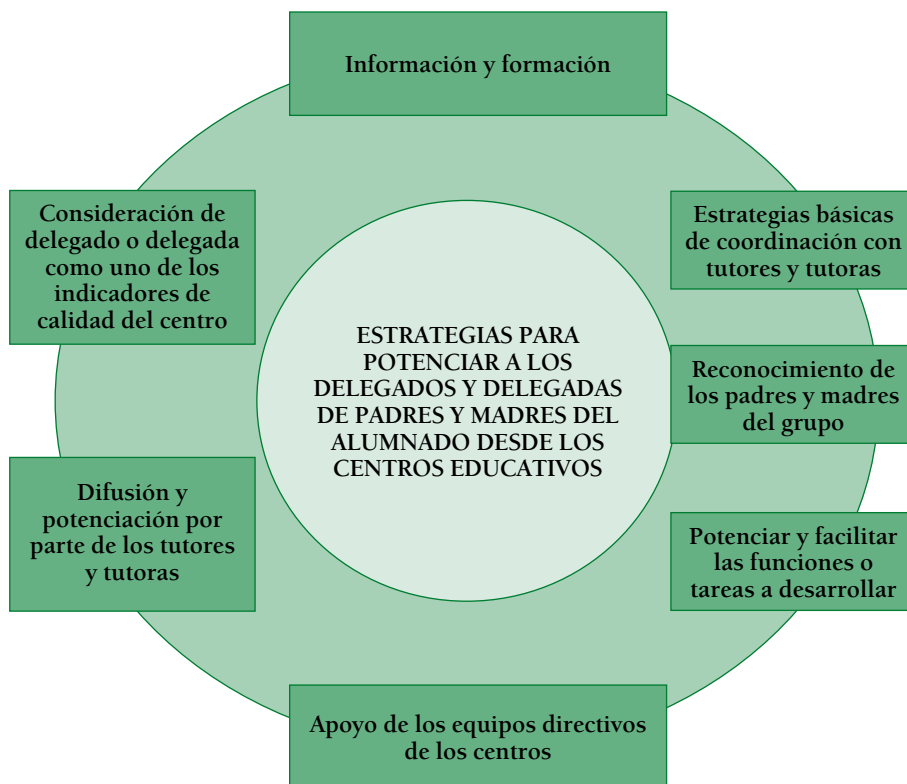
Información y formación

Consideración de delegado o delegada como uno de los indicadores de calidad del centro

Estrategias básicas de coordinación con tutores y tutoras

ESTRATEGIAS PARA POTENCIAR A LOS DELEGADOS Y DELEGADAS DE PADRES Y MADRES DEL ALUMNADO DESDE LOS CENTROS EDUCATIVOS

Reconocimiento de los padres y madres del grupo

Difusión y potenciación por parte de los tutores y tutoras

Potenciar y facilitar las funciones o tareas a desarrollar

Apoyo de los equipos directivos de los centros